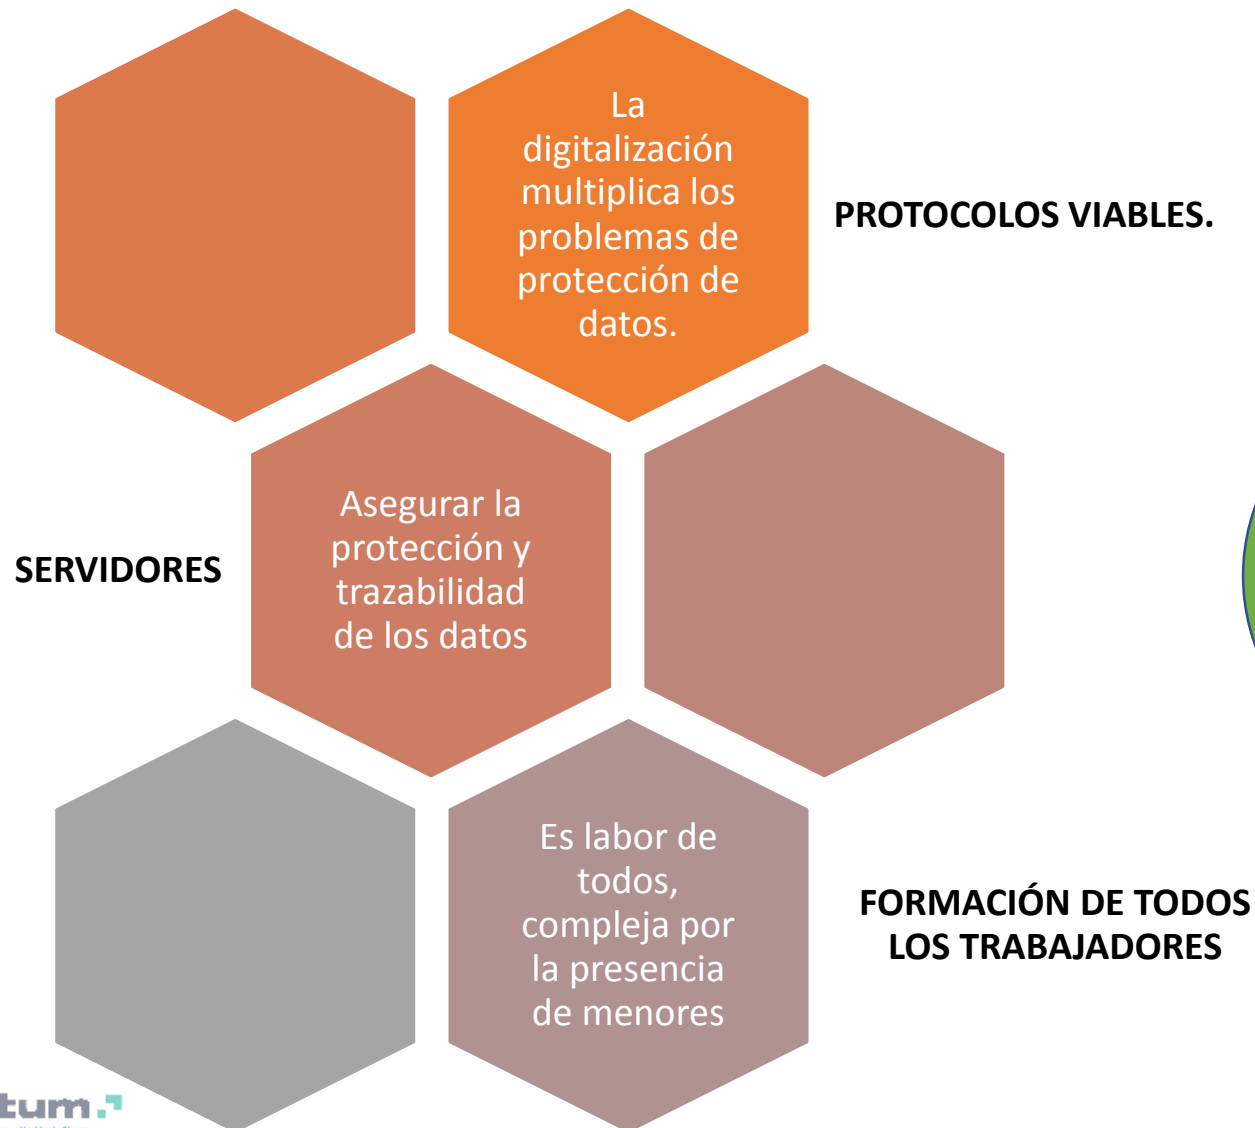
La digitalización multiplica los problemas de protección de datos.

PROTOCOLOS VIABLES.

SERVIDORES

Asegurar la protección y trazabilidad de los datos

Es labor de todos, compleja por la presencia de menores

FORMACIÓN DE TODOS LOS TRABAJADORES

tum